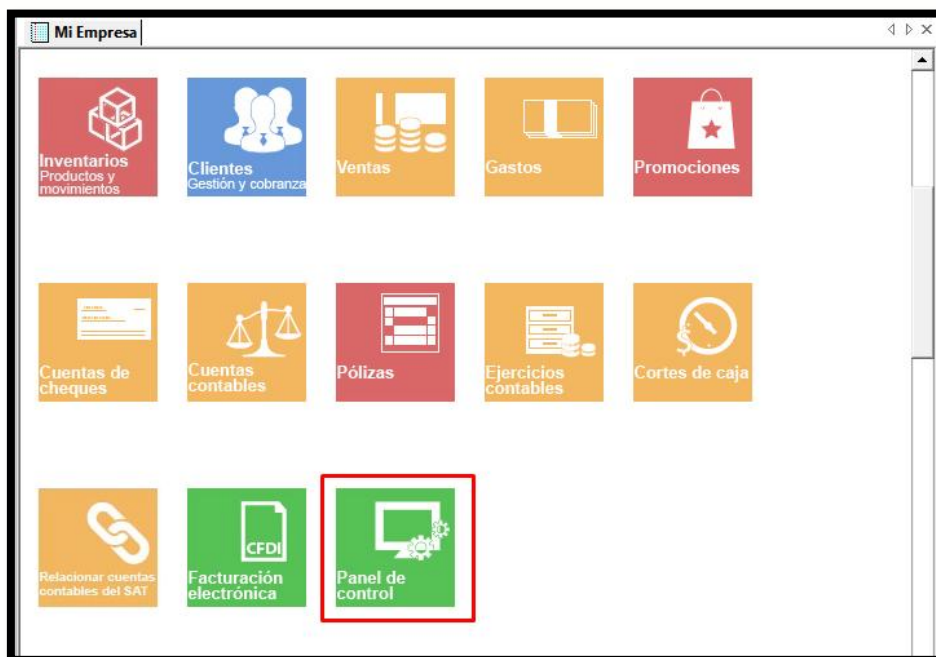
Mi Empresa

Inventarios
Productos y movimientos

Clientes
Gestión y cobranza

Ventas

Gastos

Promociones

Cuentas de cheques

Cuentas contables

Pólizas

Ejercicios contables

Cortes de caja

Relacionar cuentas contables del SAT

CFDI
Facturación electrónica

Panel de control